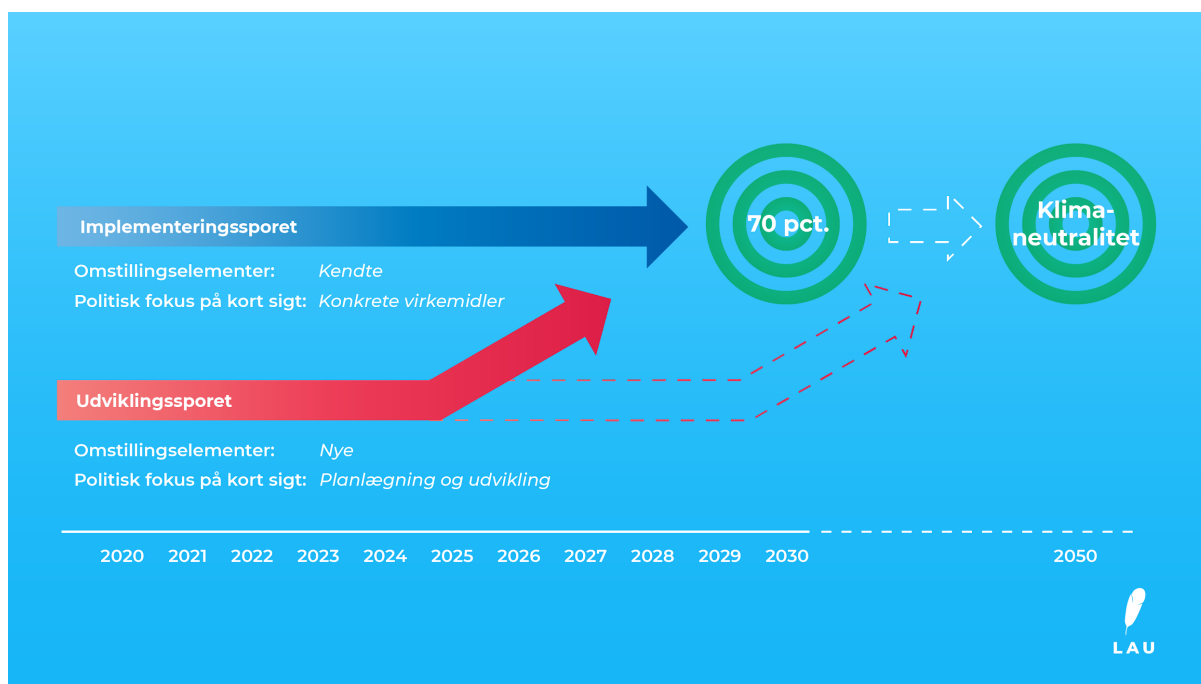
Implementeringssporet

Omstillingselementer: Kendte
Politisk fokus på kort sigt: Konkrete virkemidler

70 pct.

Klima-
neutralitet

Udviklingssporet

Omstillingselementer: Nye
Politisk fokus på kort sigt: Planlægning og udvikling

2020 2021 2022 2023 2024 2025 2026 2027 2028 2029 2030 2050

LAU